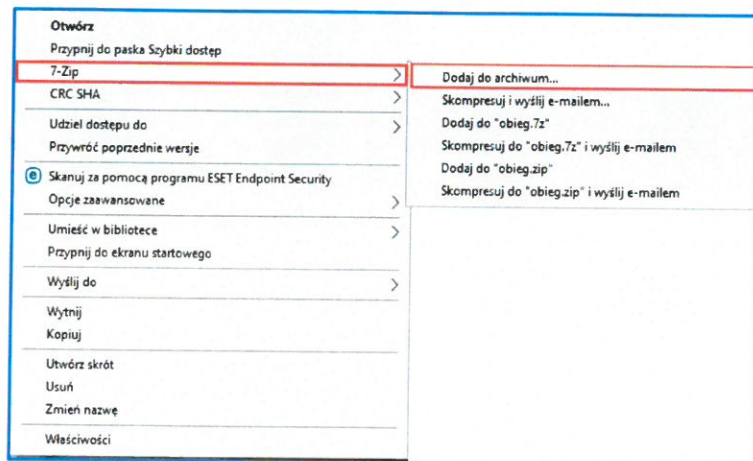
Otwórz
Przypnij do paska Szybki dostęp
7-Zip
CRC SHA
Udziel dostępu do
Przywróć poprzednie wersje
Skanuj za pomocą programu ESET Endpoint Security
Opcje zaawansowane
Umieść w bibliotece
Przypnij do ekranu startowego
Wyślij do
Wytnij
Kopiuj
Utwórz skrót
Usuń
Zmień nazwę
Właściwości

Dodaj do archiwum...
Skompresuj i wyślij e-mailem...
Dodaj do "obieg.7z"
Skompresuj do "obieg.7z" i wyślij e-mailem
Dodaj do "obieg.zip"
Skompresuj do "obieg.zip" i wyślij e-mailem